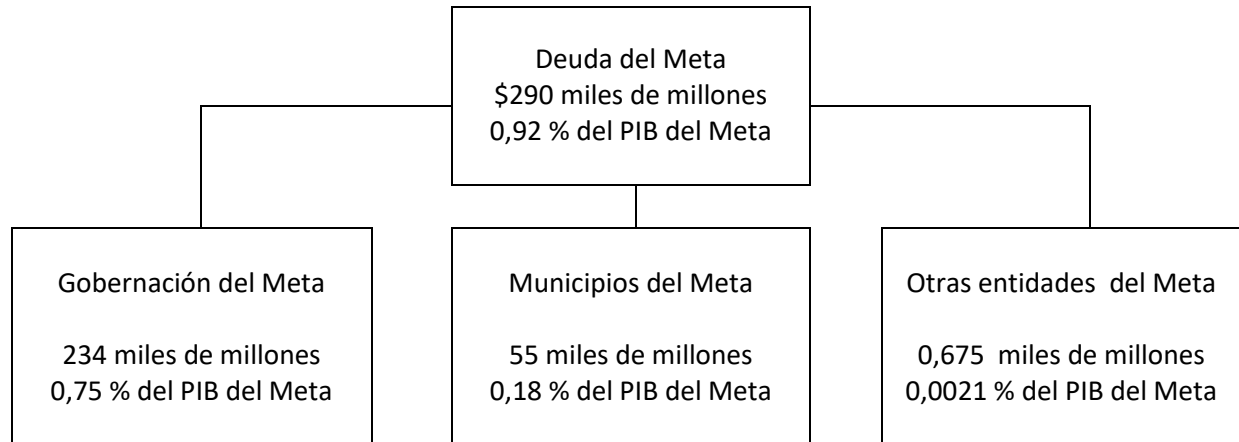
Deuda del Meta
\$290 miles de millones
0,92 % del PIB del Meta

Gobernación del Meta

234 miles de millones
0,75 % del PIB del Meta

Municipios del Meta

55 miles de millones
0,18 % del PIB del Meta

Otras entidades del Meta

0,675 miles de millones
0,0021 % del PIB del Meta